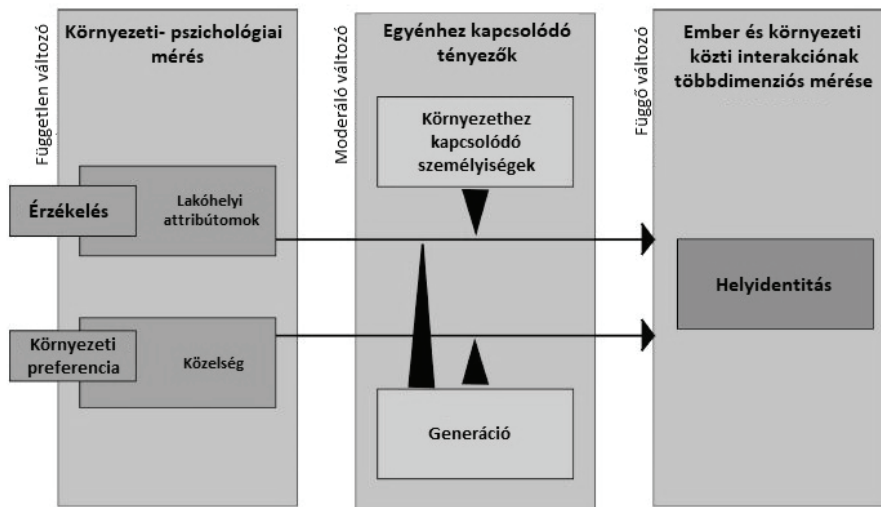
Független változó

Környezeti- pszichológiai mérés

Érzékelés

Lakóhelyi attribútomok

Környezeti preferencia

Közelség

Moderáló változó

Egyénhez kapcsolódó tényezők

Környezethez kapcsolódó személyiségek

Generáció

Függő változó

Ember és környezeti közti interakciónak többdimenziós mérése

Helyidentitás